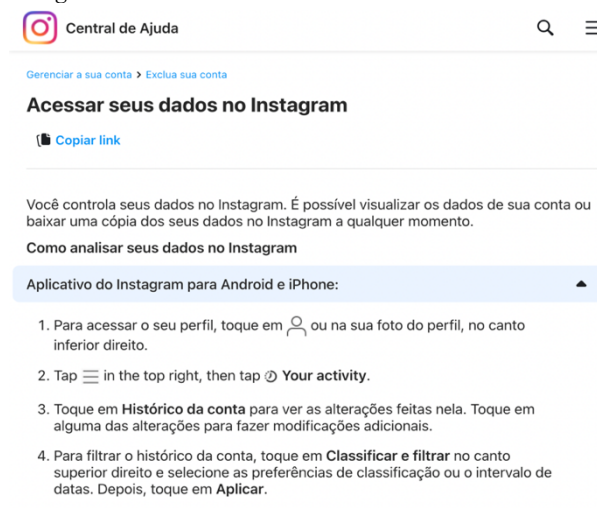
Central de Ajuda

Gerenciar a sua conta > Exclua sua conta

Acessar seus dados no Instagram

Copiar link

Você controla seus dados no Instagram. É possível visualizar os dados de sua conta ou baixar uma cópia dos seus dados no Instagram a qualquer momento.

Como analisar seus dados no Instagram

Aplicativo do Instagram para Android e iPhone:

1. Para acessar o seu perfil, toque em ou na sua foto do perfil, no canto inferior direito.

2. Tap in the top right, then tap Your activity.

3. Toque em Histórico da conta para ver as alterações feitas nela. Toque em alguma das alterações para fazer modificações adicionais.

4. Para filtrar o histórico da conta, toque em Classificar e filtrar no canto superior direito e selecione as preferências de classificação ou o intervalo de datas. Depois, toque em Aplicar.